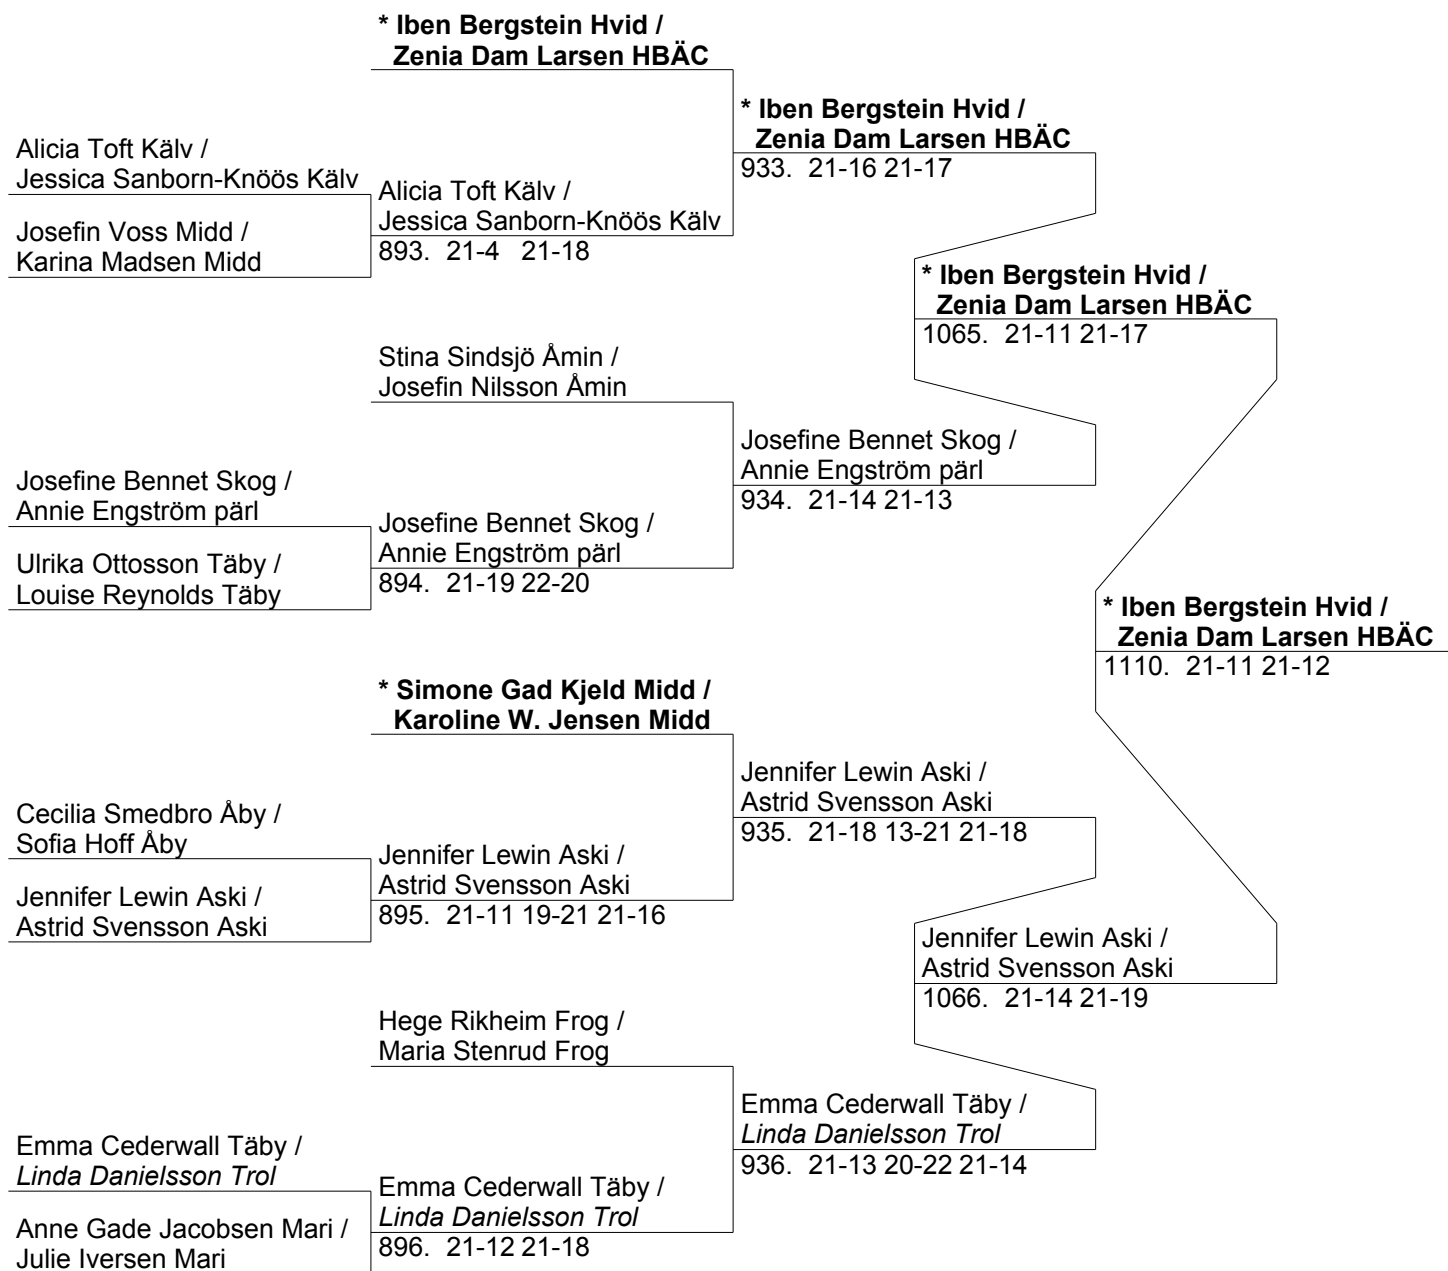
* Iben Bergstein Hvid /
Zenia Dam Larsen HBÄC

Alicia Toft Kälv /
Jessica Sanborn-Knöös Kälv

Josefin Voss Midd /
Karina Madsen Midd

Alicia Toft Kälv /
Jessica Sanborn-Knöös Kälv
893. 21-4 21-18

* Iben Bergstein Hvid /
Zenia Dam Larsen HBÄC
933. 21-16 21-17

Stina Sindsjö Åmin /
Josefin Nilsson Åmin

Josefine Bennet Skog /
Annie Engström pärl

Ulrika Ottosson Täby /
Louise Reynolds Täby

Josefine Bennet Skog /
Annie Engström pärl
894. 21-19 22-20

Josefine Bennet Skog /
Annie Engström pärl
934. 21-14 21-13

* Iben Bergstein Hvid /
Zenia Dam Larsen HBÄC
1065. 21-11 21-17

* Simone Gad Kjeld Midd /
Karoline W. Jensen Midd

Cecilia Smedbro Åby /
Sofia Hoff Åby

Jennifer Lewin Aski /
Astrid Svensson Aski

Jennifer Lewin Aski /
Astrid Svensson Aski
895. 21-11 19-21 21-16

Jennifer Lewin Aski /
Astrid Svensson Aski
935. 21-18 13-21 21-18

Hege Rikheim Frog /
Maria Stenrud Frog

Emma Cederwall Täby /
*Linda Danielsson Trol*

Anne Gade Jacobsen Mari /
Julie Iversen Mari

Emma Cederwall Täby /
*Linda Danielsson Trol*
896. 21-12 21-18

Emma Cederwall Täby /
*Linda Danielsson Trol*
936. 21-13 20-22 21-14

Jennifer Lewin Aski /
Astrid Svensson Aski
1066. 21-14 21-19

* Iben Bergstein Hvid /
Zenia Dam Larsen HBÄC
1110. 21-11 21-12